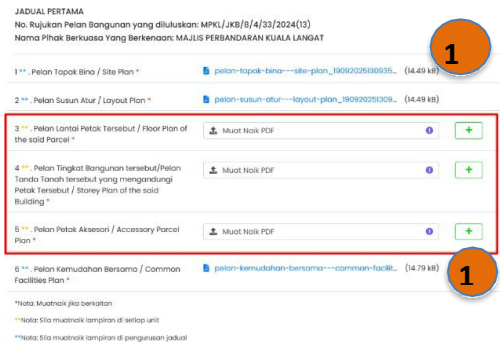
JADUAL PERTAMA
No. Rujukan Pelan Bangunan yang diluluskan: MPKL/JKB/8/4/33/2024(13)
Nama Pihak Berkuasa Yang Berkenaan: MAJLIS PERBANDARAN KUALA LANGAT

1

1 ** . Pelan Tapak Bina / Site Plan * pelan-tapak-bina---site-plan_19092025130935... (14.49 kB)

2 ** . Pelan Susun Atur / Layout Plan * pelan-susun-atur---layout-plan_190920251309... (14.49 kB)

3 ** . Pelan Lantai Petak Tersebut / Floor Plan of the said Parcel * Muat Naik PDF +

4 ** . Pelan Tingkat Bangunan tersebut/Pelan Tanda Tanah tersebut yang mengandungi Petak Tersebut / Storey Plan of the said Building * Muat Naik PDF +

5 ** . Pelan Petak Aksesori / Accessory Parcel Plan * Muat Naik PDF +

1

6 ** . Pelan Kemudahan Bersama / Common Facilities Plan * pelan-kemudahan-bersama---common-faciliti... (14.79 kB)

*Nota: Muatnaik jika berkaitan

**Nota: Sila muatnaik lampiran di setiap unit

***Nota: Sila muatnaik lampiran di pengurusan jadual